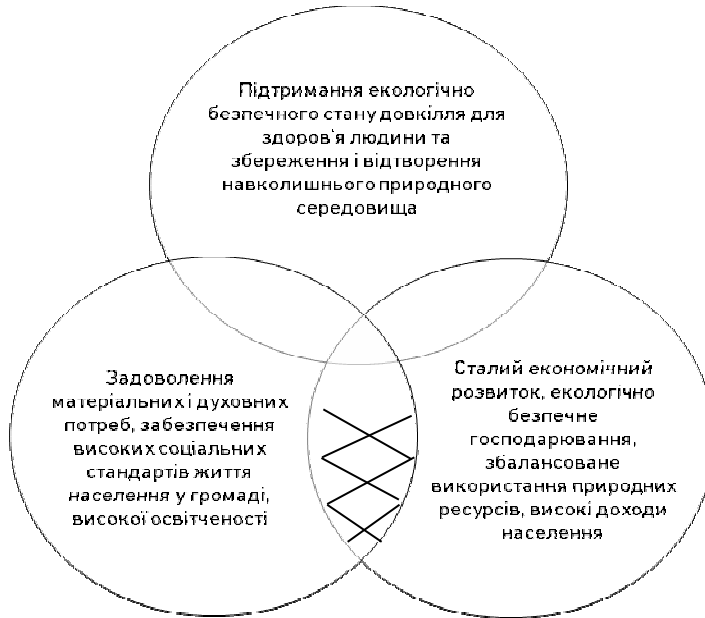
Підтримання екологічно безпечного стану довкілля для здоров'я людини та збереження і відтворення навколишнього природного середовища

Задоволення матеріальних і духовних потреб, забезпечення високих соціальних стандартів життя населення у громаді, високої освітченості

Сталий економічний розвиток, екологічно безпечне господарювання, збалансоване використання природних ресурсів, високі доходи населення